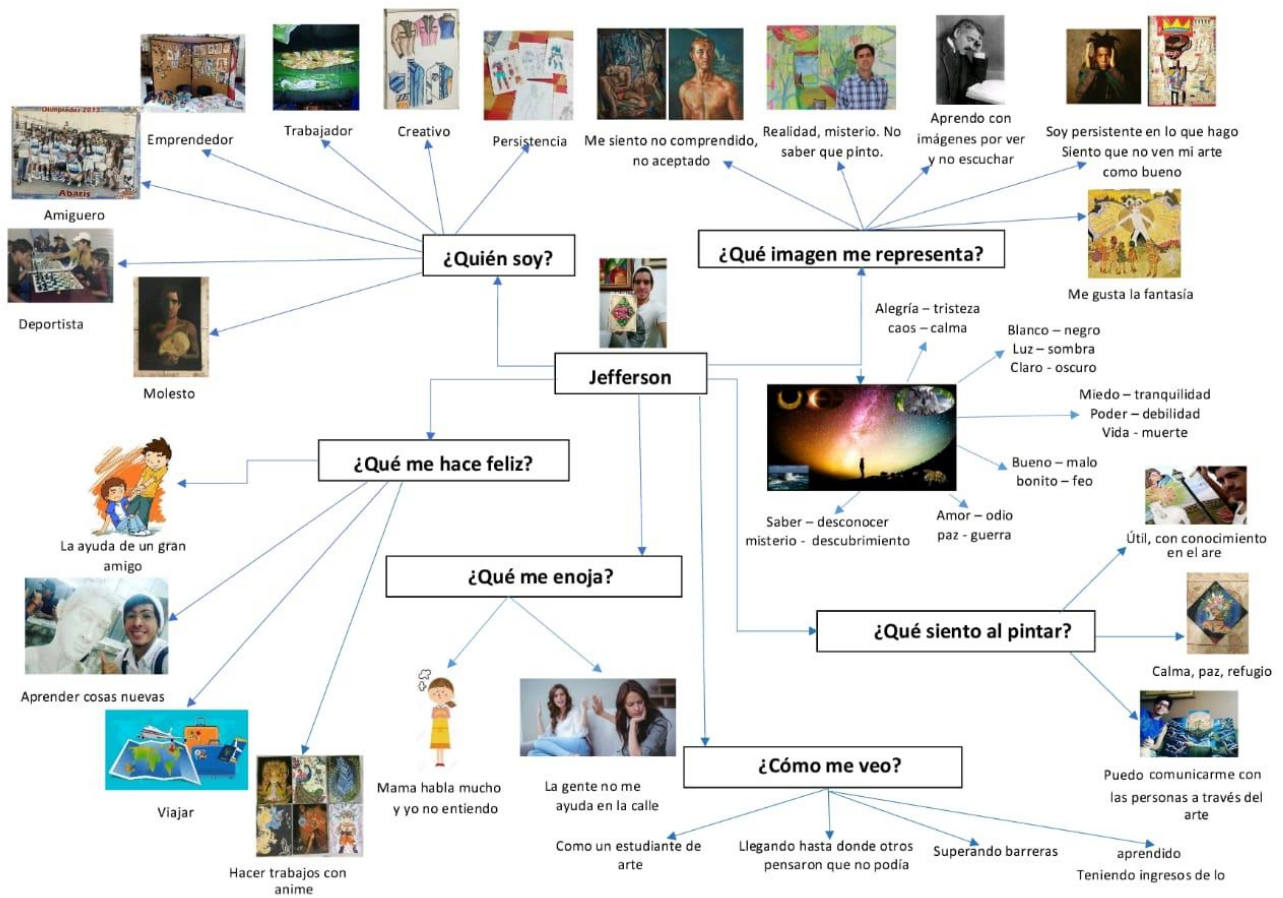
Emprendedor

Trabajador

Creativo

Persistencia

Me siento no comprendido, no aceptado

Realidad, misterio. No saber que pinto.

Aprendo con imágenes por ver y no escuchar

Soy persistente en lo que hago Siento que no ven mi arte como bueno

Olimpiadas 2013

Abazis

Amiguero

¿Quién soy?

¿Qué imagen me representa?

Me gusta la fantasía

Deportista

Molesto

Jefferson

Alegría – tristeza caos – calma

Blanco – negro Luz – sombra Claro - oscuro

Miedo – tranquilidad Poder – debilidad Vida - muerte

Bueno – malo bonito – feo

Amor – odio paz - guerra

Saber – desconocer misterio - descubrimiento

¿Qué me hace feliz?

La ayuda de un gran amigo

Útil, con conocimiento en el are

¿Qué me enoja?

¿Qué siento al pintar?

Aprender cosas nuevas

Calma, paz, refugio

Viajar

Mama habla mucho y yo no entiendo

La gente no me ayuda en la calle

¿Cómo me veo?

Puedo comunicarme con las personas a través del arte

Hacer trabajos con anime

Como un estudiante de arte

Llegando hasta donde otros pensaron que no podía

Superando barreras

aprendido Teniendo ingresos de lo